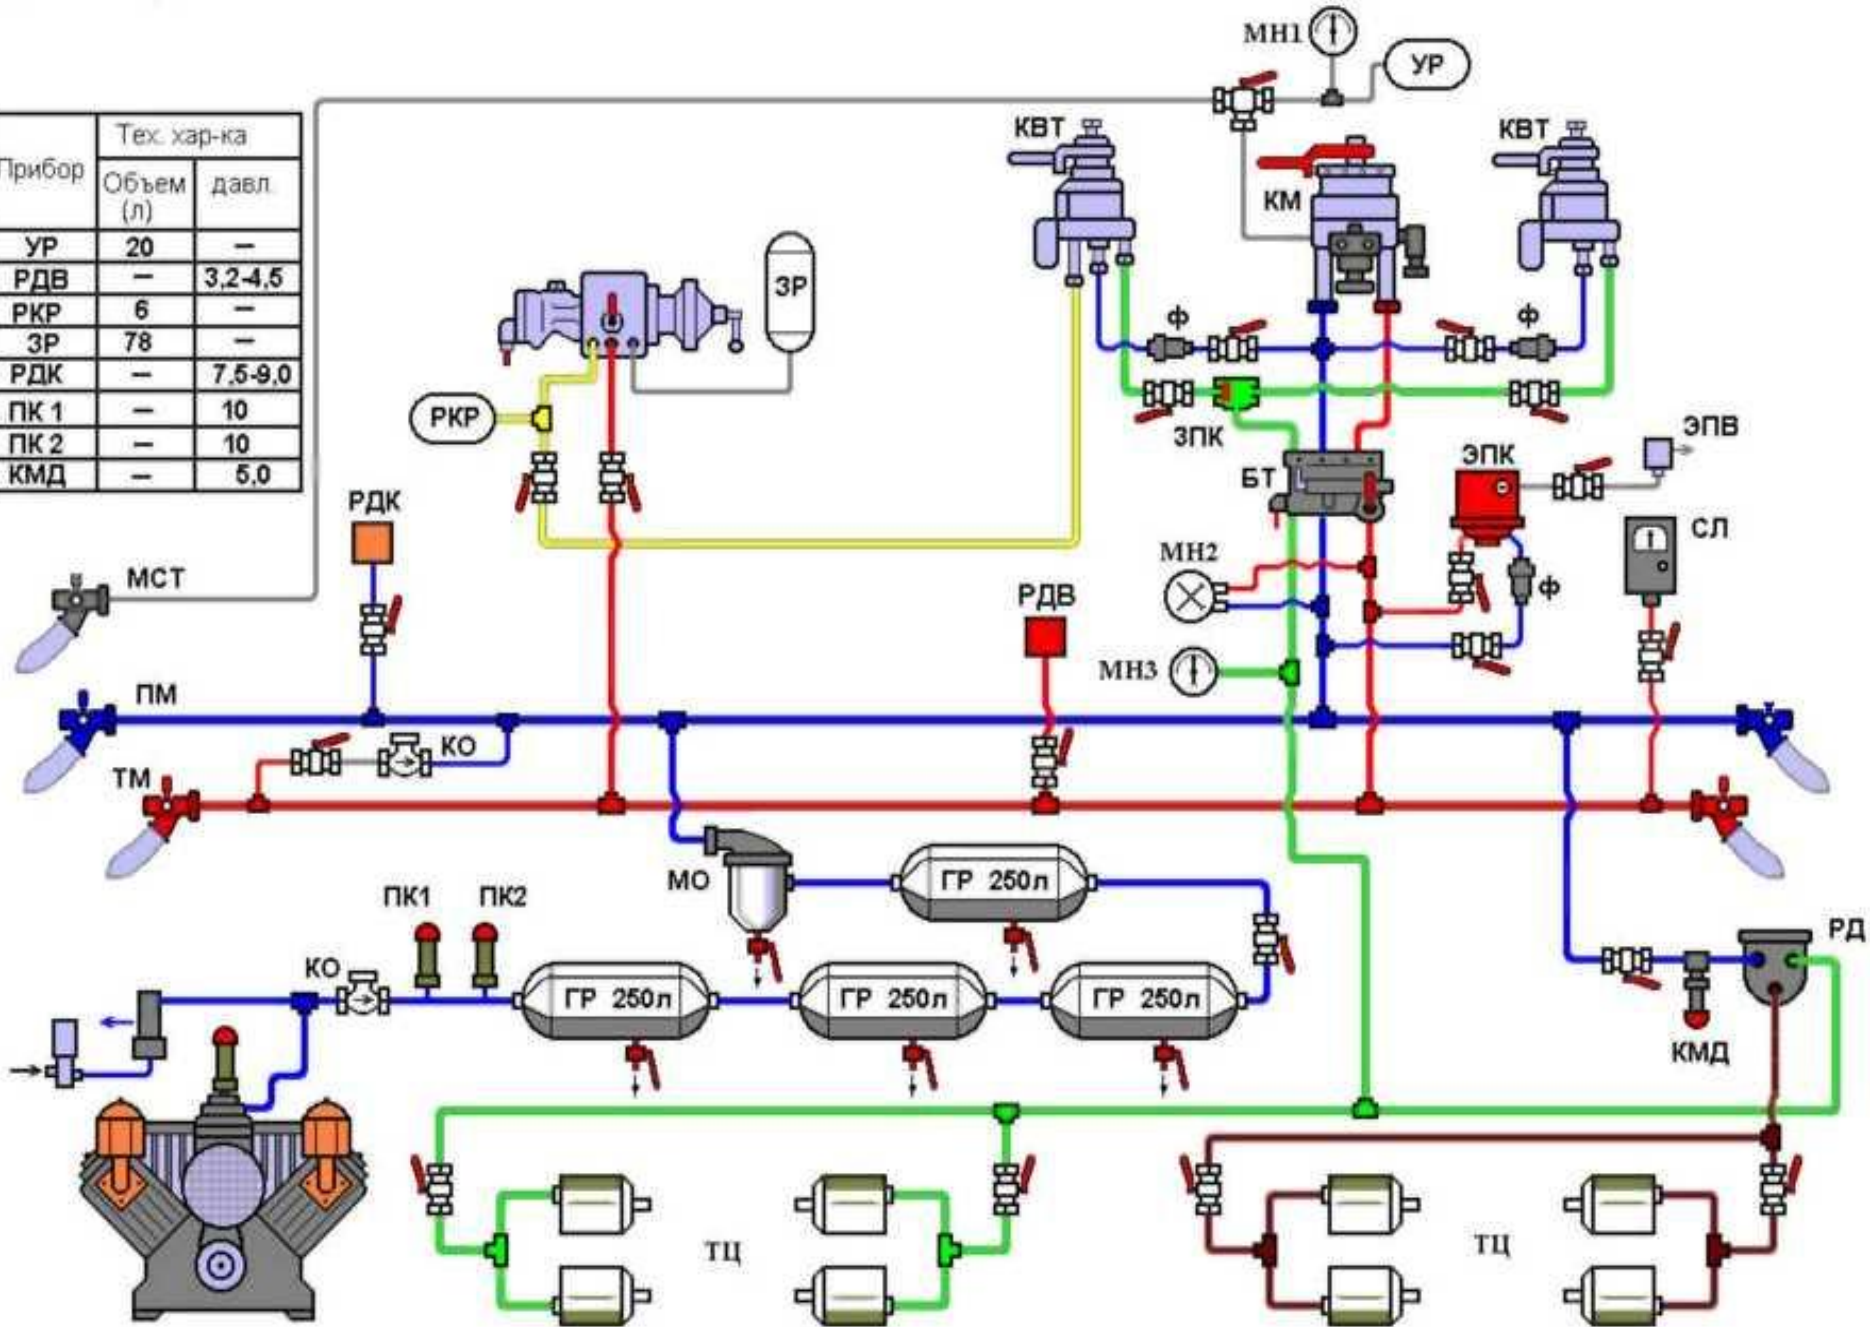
| Прибор | Тех. хар-ка | |
|---|---|---|
| | Объем (л) | давл. |
| УР | 20 | – |
| РДВ | – | 3,2-4,5 |
| РКР | 6 | – |
| ЗР | 78 | – |
| РДК | – | 7,5-9,0 |
| ПК 1 | – | 10 |
| ПК 2 | – | 10 |
| КМД | – | 5,0 |

МН1
УР
КВТ
КВТ
КМ
ЗР
Ф
Ф
РКР
ЗПК
ЭПВ
ЭПК
БТ
РДК
СЛ
МН2
Ф
МСТ
РДВ
МН3
ПМ
КО
ТМ
МО
ГР 250л
ПК1
ПК2
РД
КО
ГР 250л
ГР 250л
ГР 250л
КМД
ТЦ
ТЦ